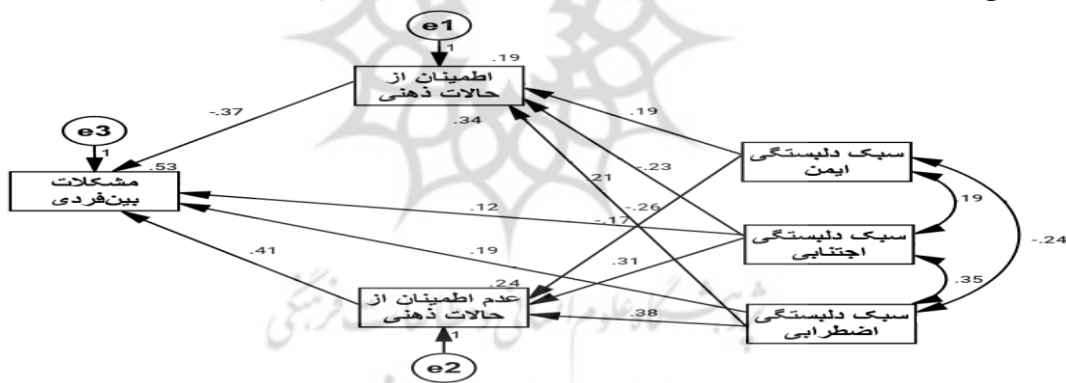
e1
1
.19
اطمینان از حالات ذهنی
-.37
.19
e3
1
.34
.53
-.23
مشکلات بین‌فردی
21
سبک دلبستگی ایمن
-.26
.12
-.17
.19
سبک دلبستگی اجتنابی
-.24
.41
.19
.31
.35
.24
عدم اطمینان از حالات ذهنی
.38
سبک دلبستگی اضطرابی
1
e2